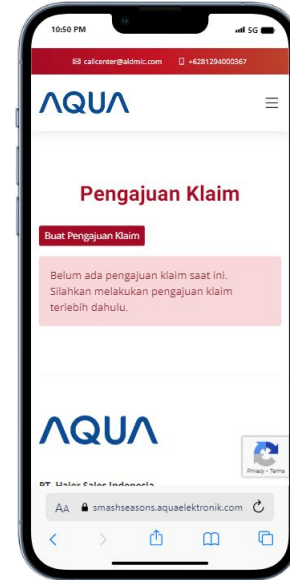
10:50 PM

5G

callcenter@aldmic.com +6281294000367

AQUA

Pengajuan Klaim

Buat Pengajuan Klaim

Belum ada pengajuan klaim saat ini. Silahkan melakukan pengajuan klaim terlebih dahulu.

AQUA

Privacy - Terms

PT. Haier Sales Indonesia

AA smashseasons.aquaelektronik.com